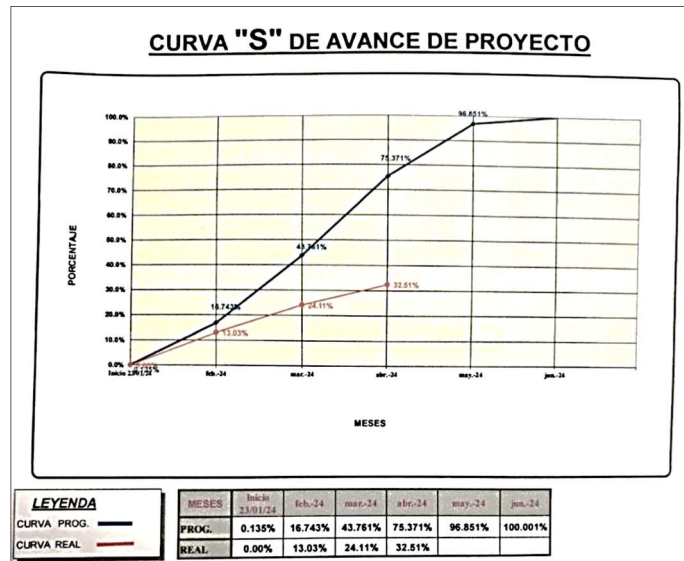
CURVA "S" DE AVANCE DE PROYECTO

100.0%
90.0%
80.0%
70.0%
60.0%
50.0%
40.0%
30.0%
20.0%
10.0%
0.0%

PORCENTAJE

96.851%
75.371%
43.761%
16.743%
32.51%
24.11%
13.03%
0.00%

Inicio 23/01/24
feb.-24
mar.-24
abr.-24
may.-24
jun.-24

MESES

LEYENDA
CURVA PROG.
CURVA REAL

| MESES | Inicio 23/01/24 | feb.-24 | mar.-24 | abr.-24 | may.-24 | jun.-24 |
|---|---|---|---|---|---|---|
| PROG. | 0.135% | 16.743% | 43.761% | 75.371% | 96.851% | 100.001% |
| REAL | 0.00% | 13.03% | 24.11% | 32.51% | | |